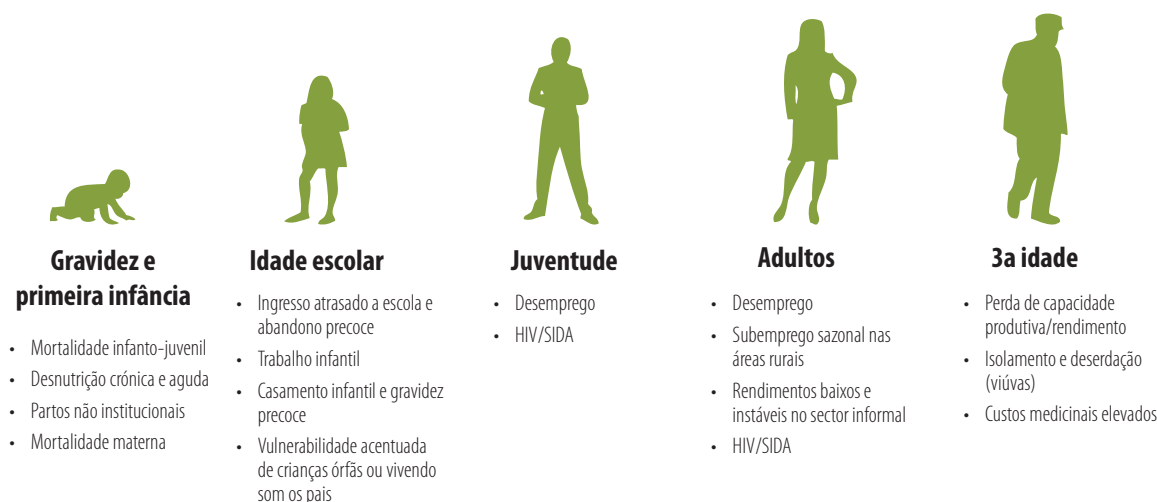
Gravidez e primeira infância

- Mortalidade infanto-juvenil
- Desnutrição crónica e aguda
- Partos não institucionais
- Mortalidade materna

Idade escolar

- Ingresso atrasado a escola e abandono precoce
- Trabalho infantil
- Casamento infantil e gravidez precoce
- Vulnerabilidade acentuada de crianças órfãs ou vivendo som os pais

Juventude

- Desemprego
- HIV/SIDA

Adultos

- Desemprego
- Subemprego sazonal nas áreas rurais
- Rendimentos baixos e instáveis no sector informal
- HIV/SIDA

3a idade

- Perda de capacidade produtiva/rendimento
- Isolamento e deserdação (viúvas)
- Custos medicinais elevados